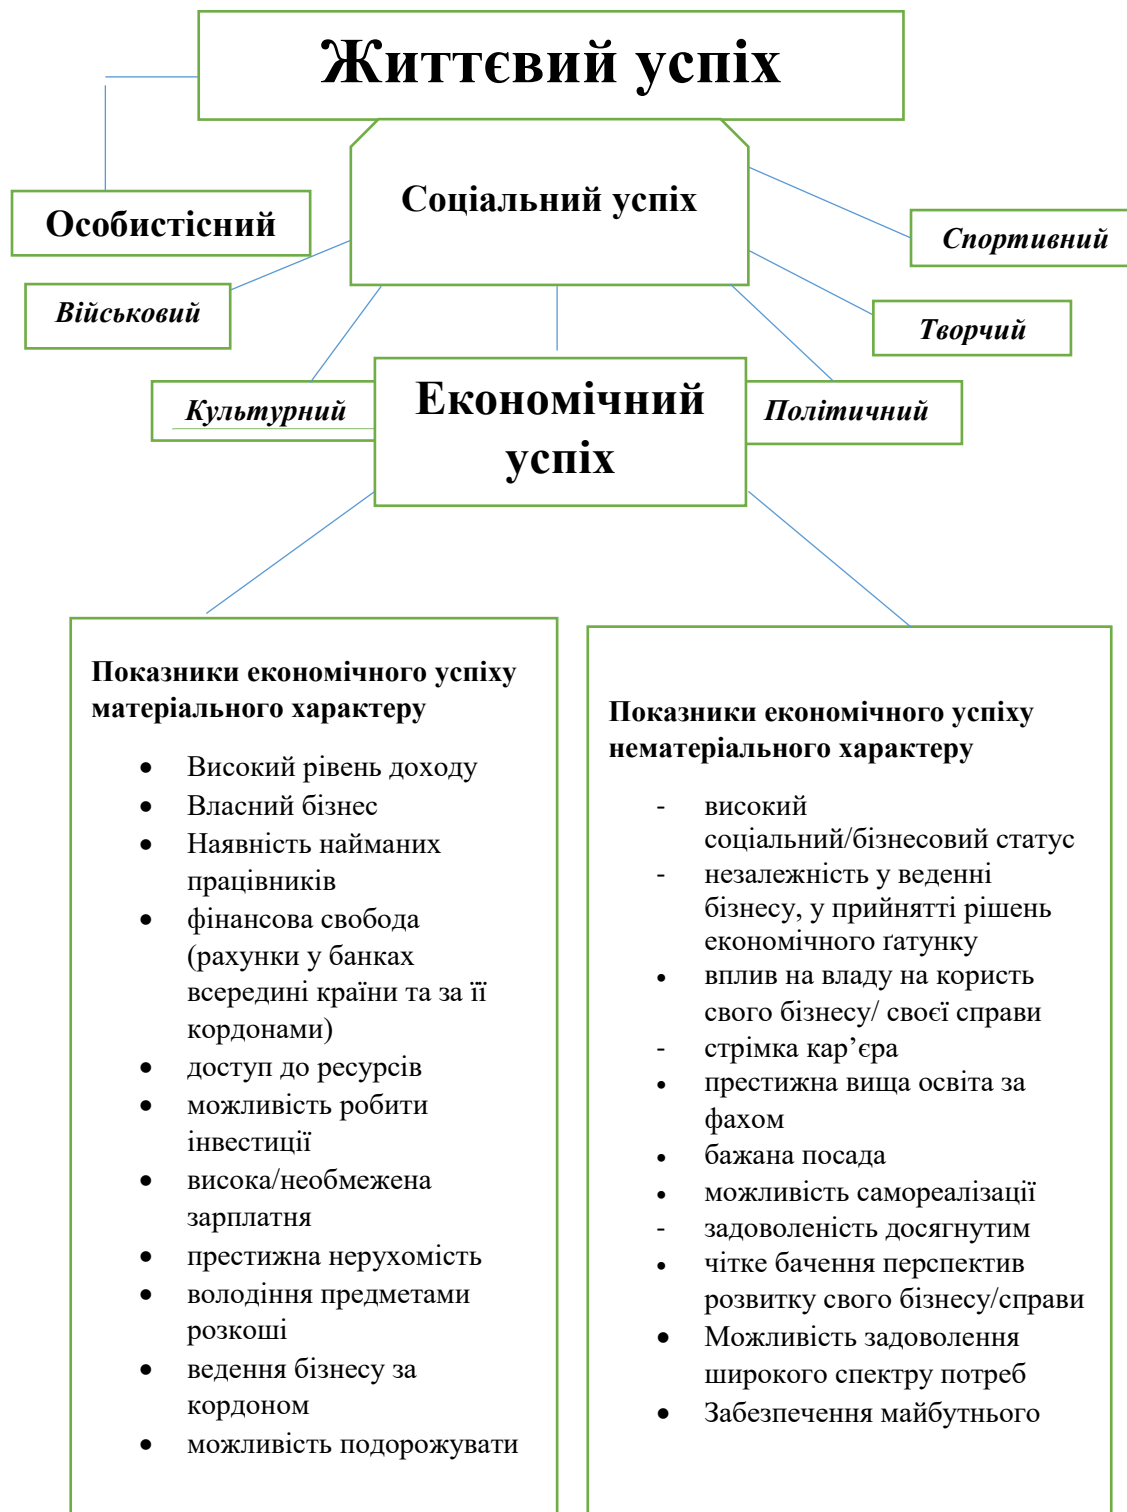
Життєвий успіх

Особистісний

Соціальний успіх

Спортивний

Військовий

Творчий

Культурний

Економічний успіх

Політичний

Показники економічного успіху матеріального характеру

- Високий рівень доходу
- Власний бізнес
- Наявність найманих працівників
- фінансова свобода (рахунки у банках всередині країни та за її кордонами)
- доступ до ресурсів
- можливість робити інвестиції
- висока/необмежена зарплатня
- престижна нерухомість
- володіння предметами розкоші
- ведення бізнесу за кордоном
- можливість подорожувати

Показники економічного успіху нематеріального характеру

- високий соціальний/бізнесовий статус
- незалежність у веденні бізнесу, у прийнятті рішень економічного ґатунку
- вплив на владу на користь свого бізнесу/ своєї справи
- стрімка кар’єра
- престижна вища освіта за фахом
- бажана посада
- можливість самореалізації
- задоволеність досягнутим
- чітке бачення перспектив розвитку свого бізнесу/справи
- Можливість задоволення широкого спектру потреб
- Забезпечення майбутнього